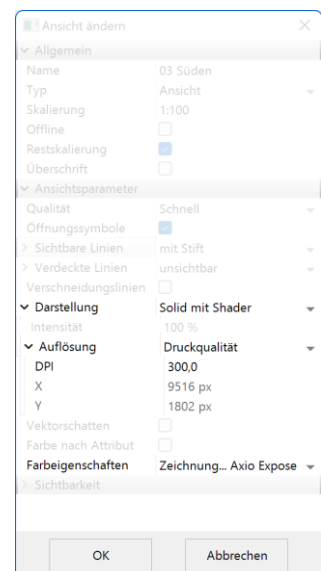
Ansicht ändern
×
Allgemein
Name 03 Süden
Typ Ansicht
Skalierung 1:100
Offline
Restskalierung
Überschrift
Ansichtsparameter
Qualität Schnell
Öffnungssymbole
Sichtbare Linien mit Stift
Verdeckte Linien unsichtbar
Verschneidungslinien
Darstellung Solid mit Shader
Intensität 100 %
Auflösung Druckqualität
DPI 300,0
X 9516 px
Y 1802 px
Vektorschatten
Farbe nach Attribut
Farbeigenschaften Zeichnung... Axio Expose
Sichtbarkeit
OK
Abbrechen